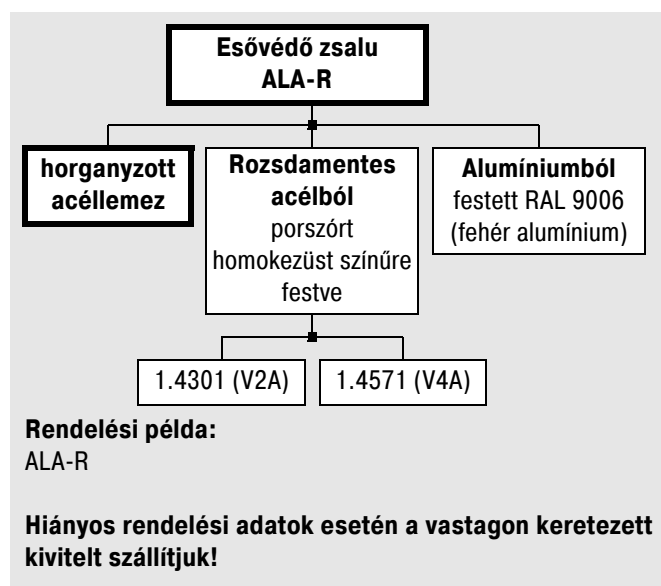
Esővédő zsalu
ALA-R

horganyzott acéllemez

Rozsdamentes acélból
porszórt homokezüst színűre festve

Alumíniumból
festett RAL 9006 (fehér alumínium)

1.4301 (V2A)

1.4571 (V4A)

Rendelési példa:
ALA-R

Hiányos rendelési adatok esetén a vastagon keretezett kivitelt szállítjuk!